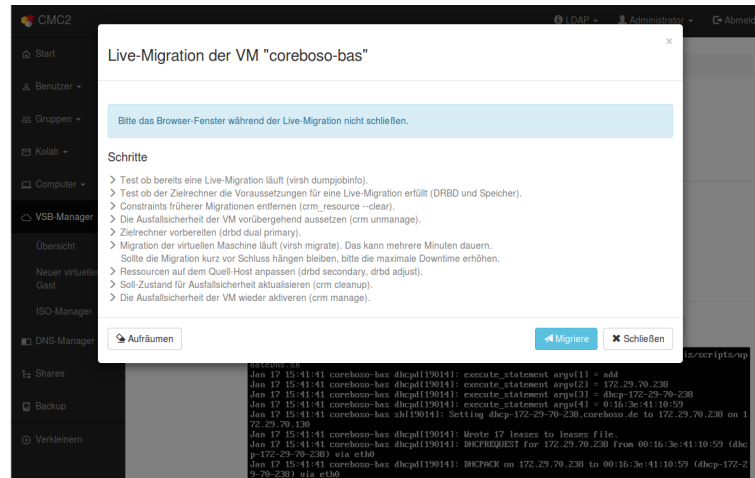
CMC2

LDAP ▾ Administrator ▾ Abmeld

Start
Benutzer ▾
Gruppen ▾
Kolab ▾
Computer ▾
VSB-Manager
Übersicht
Neuer virtueller Gast
ISO-Manager
DNS-Manager
Shares
Backup
Verkleinern

Live-Migration der VM "coreboso-bas"

×

Bitte das Browser-Fenster während der Live-Migration nicht schließen.

Schritte

> Test ob bereits eine Live-Migration läuft (virsh dumpjobinfo).
> Test ob der Zielrechner die Voraussetzungen für eine Live-Migration erfüllt (DRBD und Speicher).
> Constraints früherer Migrationen entfernen (crm_resource --clear).
> Die Ausfallsicherheit der VM vorübergehend aussetzen (crm unmanage).
> Zielrechner vorbereiten (drbd dual primary).
> Migration der virtuellen Maschine läuft (virsh migrate). Das kann mehrere Minuten dauern. Sollte die Migration kurz vor Schluss hängen bleiben, bitte die maximale Downtime erhöhen.
> Ressourcen auf dem Quell-Host anpassen (drbd secondary, drbd adjust).
> Soll-Zustand für Ausfallsicherheit aktualisieren (crm cleanup).
> Die Ausfallsicherheit der VM wieder aktiveren (crm manage).

Aufräumen

Migriere

Schließen

iz/scripts/up
dateDns.sh
Jan 17 15:41:41 coreboso-bas dhcpd[19014]: execute_statement argv[1] = add
Jan 17 15:41:41 coreboso-bas dhcpd[19014]: execute_statement argv[2] = 172.29.70.238
Jan 17 15:41:41 coreboso-bas dhcpd[19014]: execute_statement argv[3] = dhcp-172-29-70-238
Jan 17 15:41:41 coreboso-bas dhcpd[19014]: execute_statement argv[4] = 0:16:3e:41:10:59
Jan 17 15:41:41 coreboso-bas sh[19014]: Setting dhcp-172-29-70-238.coreboso.de to 172.29.70.238 on 172.29.70.130
Jan 17 15:41:41 coreboso-bas dhcpd[19014]: Wrote 17 leases to leases file.
Jan 17 15:41:41 coreboso-bas dhcpd[19014]: DHCPREQUEST for 172.29.70.238 from 00:16:3e:41:10:59 (dhcp-172-29-70-238) via eth0
Jan 17 15:41:41 coreboso-bas dhcpd[19014]: DHCPACK on 172.29.70.238 to 00:16:3e:41:10:59 (dhcp-172-29-70-238) via eth0